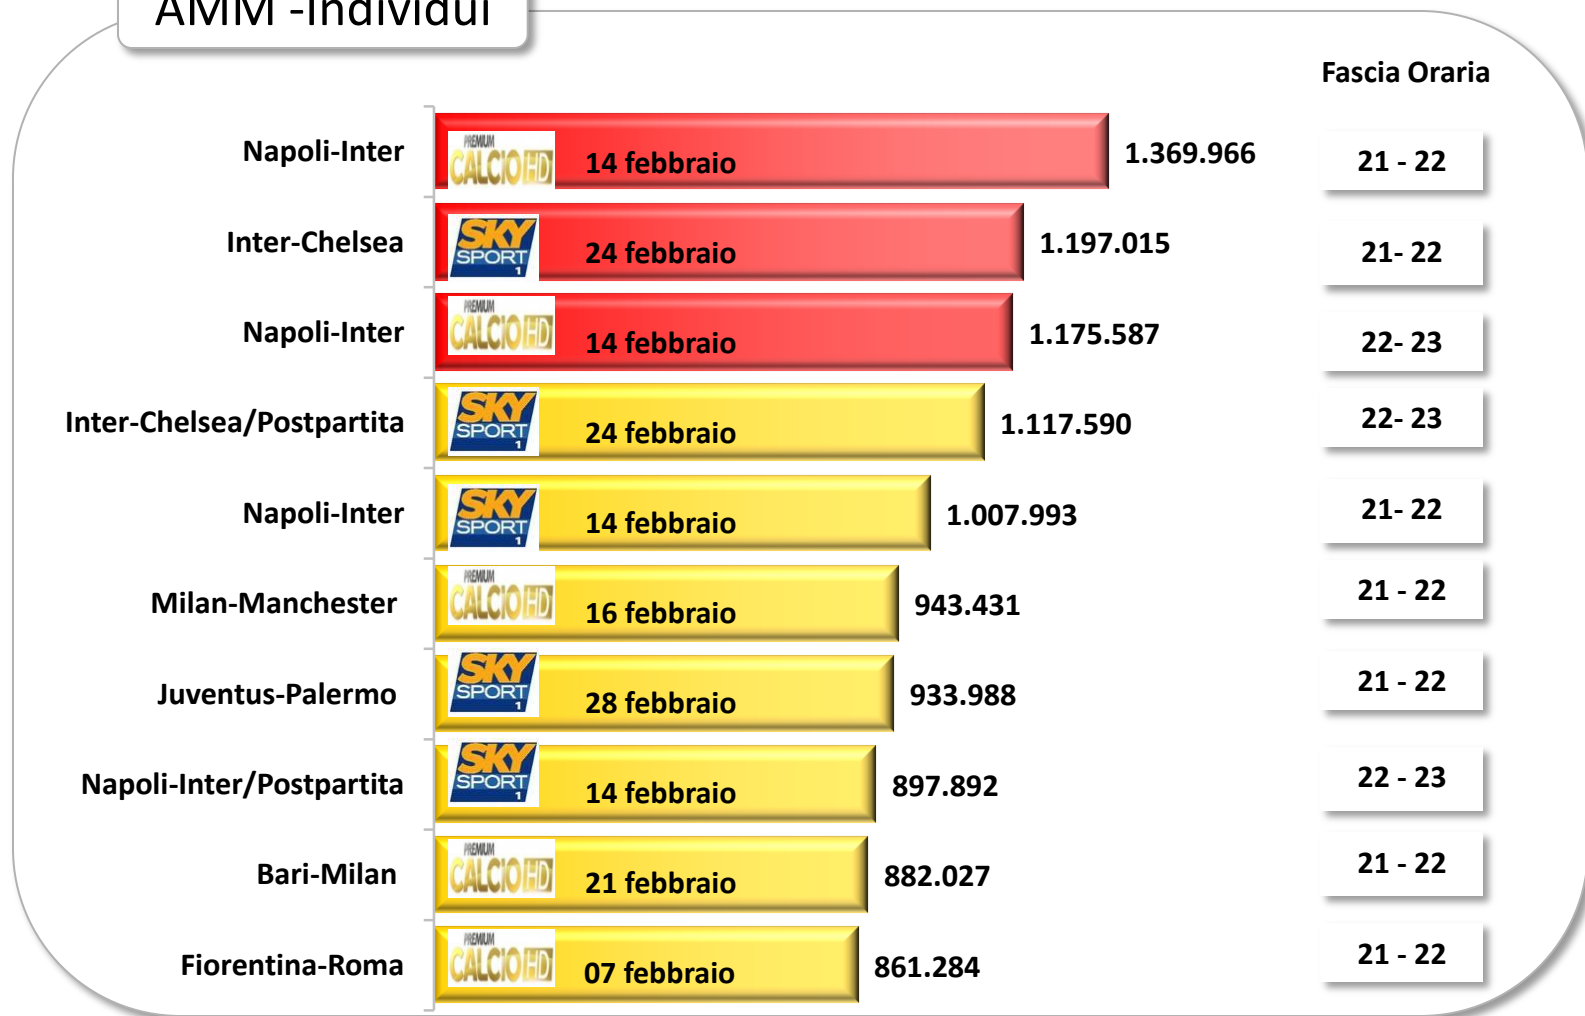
AMM -Individui

Fascia Oraria

| | | | | |
|---|---|---|---|---|
| Napoli-Inter | PREMIUM CALCIO HD | 14 febbraio | 1.369.966 | 21 - 22 |
| Inter-Chelsea | SKY SPORT 1 | 24 febbraio | 1.197.015 | 21- 22 |
| Napoli-Inter | PREMIUM CALCIO HD | 14 febbraio | 1.175.587 | 22- 23 |
| Inter-Chelsea/Postpartita | SKY SPORT 1 | 24 febbraio | 1.117.590 | 22- 23 |
| Napoli-Inter | SKY SPORT 1 | 14 febbraio | 1.007.993 | 21- 22 |
| Milan-Manchester | PREMIUM CALCIO HD | 16 febbraio | 943.431 | 21 - 22 |
| Juventus-Palermo | SKY SPORT 1 | 28 febbraio | 933.988 | 21 - 22 |
| Napoli-Inter/Postpartita | SKY SPORT 1 | 14 febbraio | 897.892 | 22 - 23 |
| Bari-Milan | PREMIUM CALCIO HD | 21 febbraio | 882.027 | 21 - 22 |
| Fiorentina-Roma | PREMIUM CALCIO HD | 07 febbraio | 861.284 | 21 - 22 |